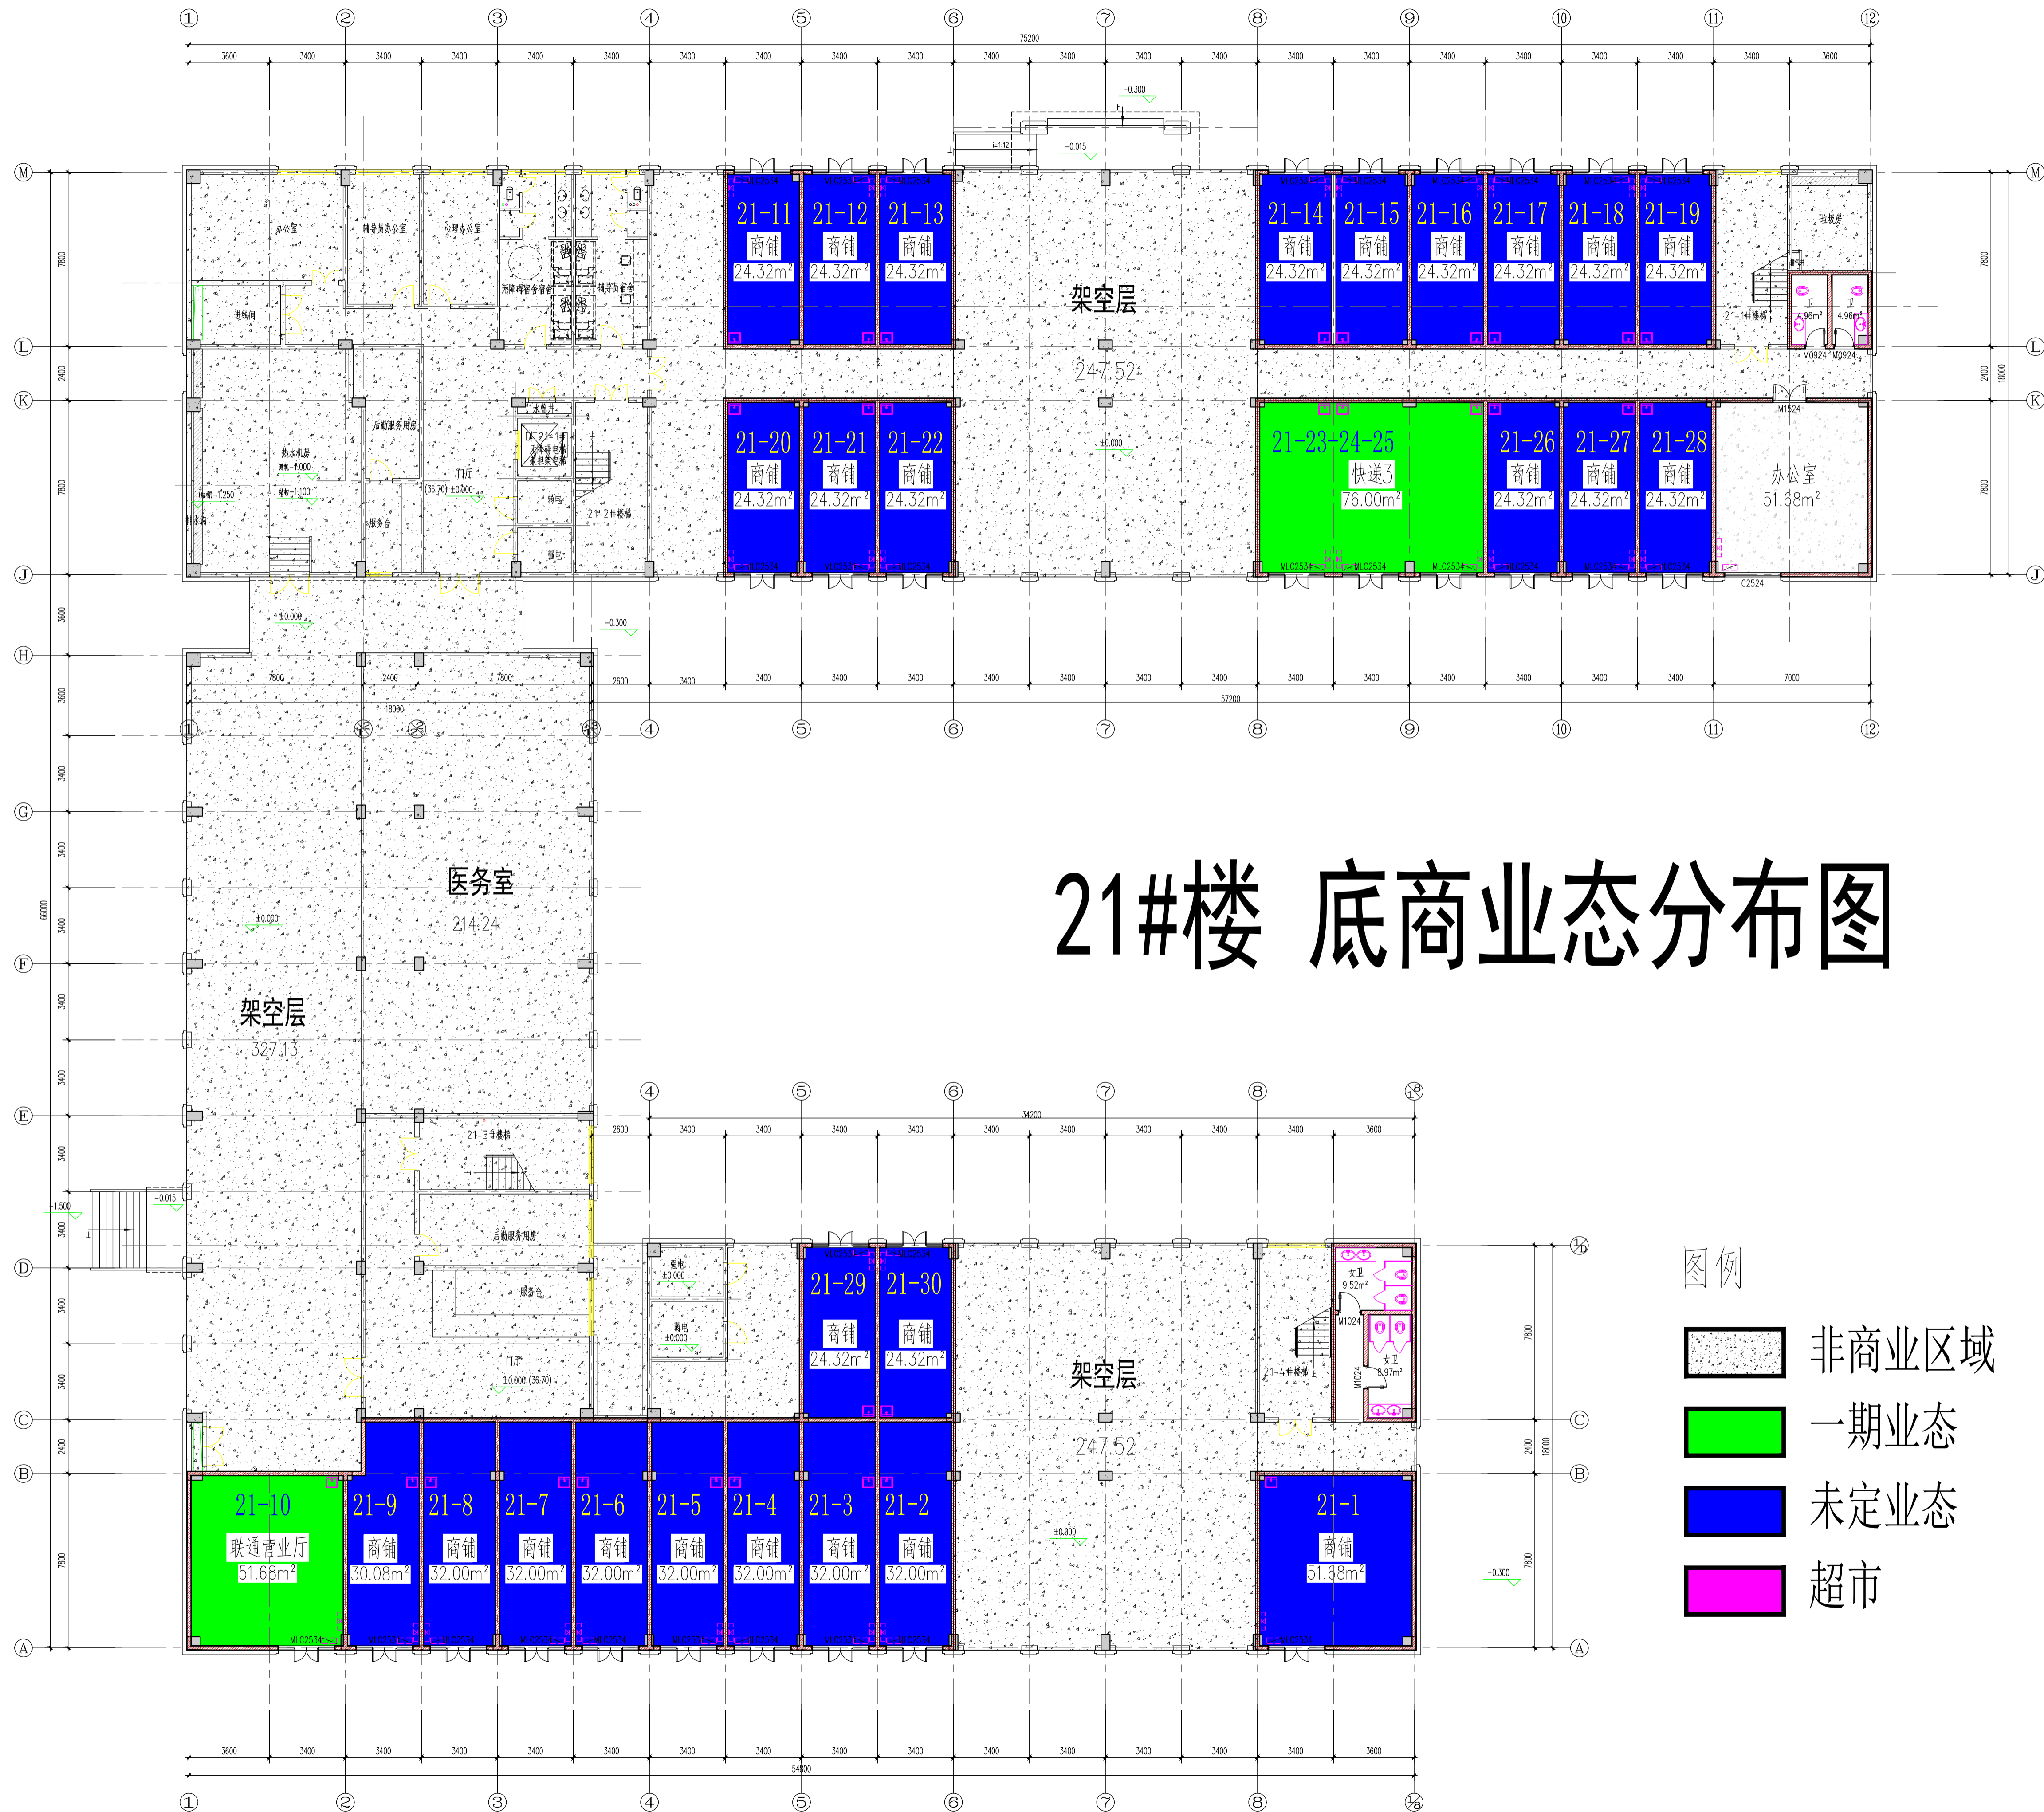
21#楼 底商业态分布图

21-11 商铺 24.32m²
21-12 商铺 24.32m²
21-13 商铺 24.32m²

架空层 247.52

21-14 商铺 24.32m²
21-15 商铺 24.32m²
21-16 商铺 24.32m²
21-17 商铺 24.32m²
21-18 商铺 24.32m²
21-19 商铺 24.32m²

21-20 商铺 24.32m²
21-21 商铺 24.32m²
21-22 商铺 24.32m²

21-23-24-25 快递3 76.00m²
21-26 商铺 24.32m²
21-27 商铺 24.32m²
21-28 商铺 24.32m²
办公室 51.68m²

办公室
辅导员办公室
心理办公室
无障碍宿舍
辅导员宿舍
进线间
热水机房
后勤服务用房
门厅
服务台
21-2#楼梯
21-1#楼梯
垃圾房

医务室 214.24

架空层 327.13

21-3#楼梯
后勤服务用房
服务台
门厅

21-29 商铺 24.32m²
21-30 商铺 24.32m²

架空层 247.52

21-4#楼梯
女卫 9.52m²
女卫 8.97m²

21-10 联通营业厅 51.68m²
21-9 商铺 30.08m²
21-8 商铺 32.00m²
21-7 商铺 32.00m²
21-6 商铺 32.00m²
21-5 商铺 32.00m²
21-4 商铺 32.00m²
21-3 商铺 32.00m²
21-2 商铺 32.00m²
21-1 商铺 51.68m²

图例
非商业区域
一期业态
未定业态
超市

75200
57200
54800
34200
18000
66000